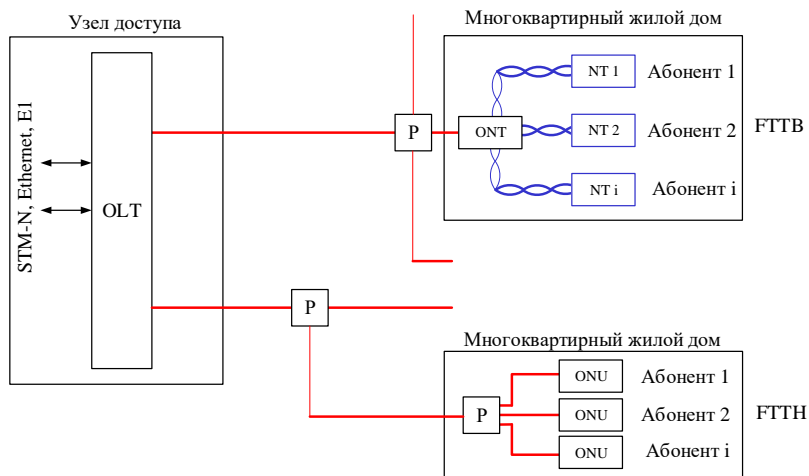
Узел доступа

STM-N, Ethernet, E1

OLT

P

Многоквартирный жилой дом

ONT

NT 1

Абонент 1

NT 2

Абонент 2

NT i

Абонент i

FTTB

P

Многоквартирный жилой дом

P

ONU

Абонент 1

ONU

Абонент 2

ONU

Абонент i

FTTH